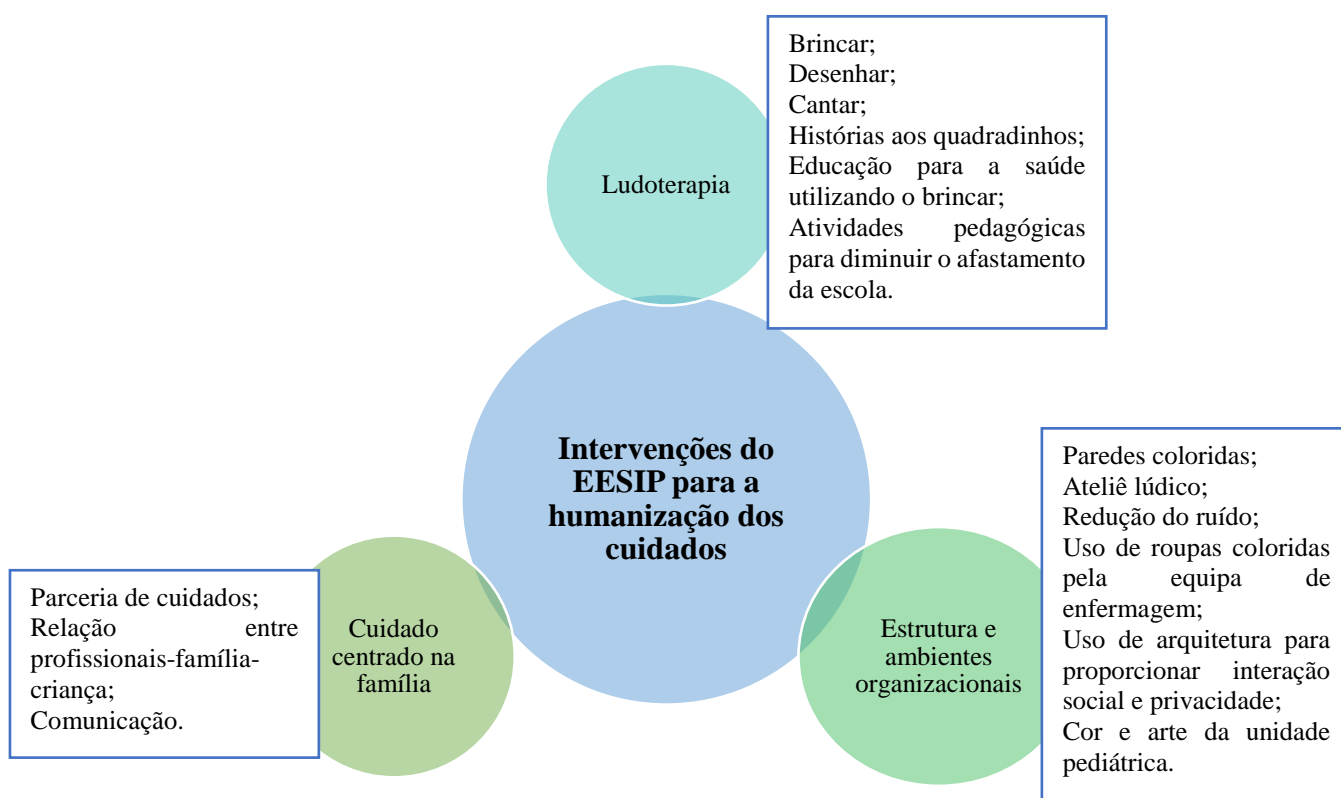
Ludoterapia

Brincar;
Desenhar;
Cantar;
Histórias aos quadradinhos;
Educação para a saúde utilizando o brincar;
Atividades pedagógicas para diminuir o afastamento da escola.

Intervenções do EESIP para a humanização dos cuidados

Parceria de cuidados;
Relação entre profissionais-família-criança;
Comunicação.

Cuidado centrado na família

Estrutura e ambientes organizacionais

Paredes coloridas;
Ateliê lúdico;
Redução do ruído;
Uso de roupas coloridas pela equipa de enfermagem;
Uso de arquitetura para proporcionar interação social e privacidade;
Cor e arte da unidade pediátrica.